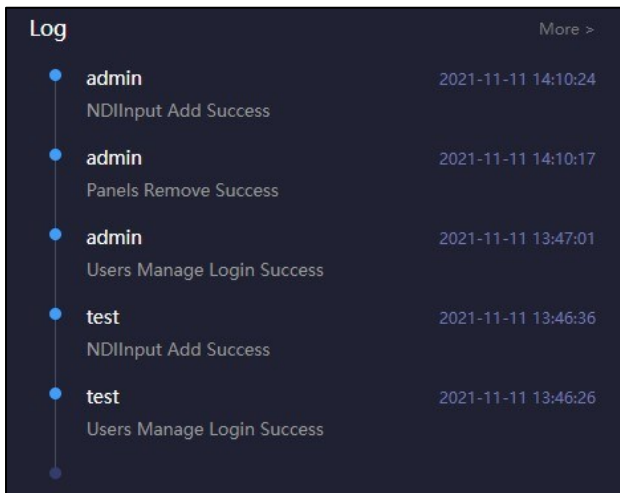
Log

More >

admin
2021-11-11 14:10:24
NDIInput Add Success

admin
2021-11-11 14:10:17
Panels Remove Success

admin
2021-11-11 13:47:01
Users Manage Login Success

test
2021-11-11 13:46:36
NDIInput Add Success

test
2021-11-11 13:46:26
Users Manage Login Success